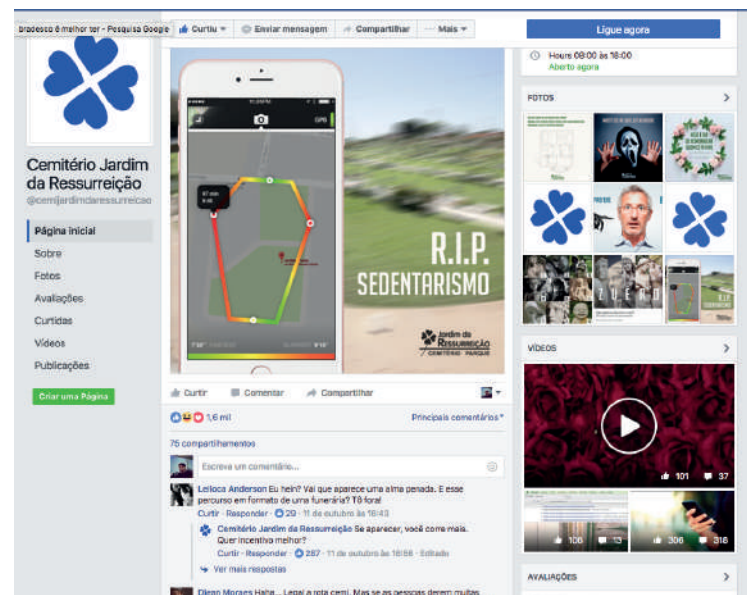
Bradesco é melhor ter - Pesquisa Google

Curtiu ▾ Enviar mensagem Compartilhar ··· Mais ▾

Ligue agora

Cemitério Jardim da Ressurreição
@cemjardimdaressurreicao

Página inicial
Sobre
Fotos
Avaliações
Curtidas
Vídeos
Publicações

Criar uma Página

R.I.P. SEDENTARISMO

Jardim da Ressurreição
CEMITÉRIO PARQUE

Curtir Comentar Compartilhar

1,6 mil

Principais comentários ▾

75 compartilhamentos

Escreva um comentário...

Leiloca Anderson Eu hein? Vai que aparece uma alma penada. E esse percurso em formato de uma funerária? Tô fora!
Curtir · Responder · 29 · 11 de outubro às 16:43

Cemitério Jardim da Ressurreição Se aparecer, você corre mais. Quer incentivo melhor?
Curtir · Responder · 287 · 11 de outubro às 16:56 · Editado

Ver mais respostas

Diego Moraes Haha... Legal a rota cemi. Mas se as pessoas derem muitas

Hoje 08:00 às 18:00
Aberto agora

FOTOS

VÍDEOS

101 37

106 13 306 318

AVALIAÇÕES